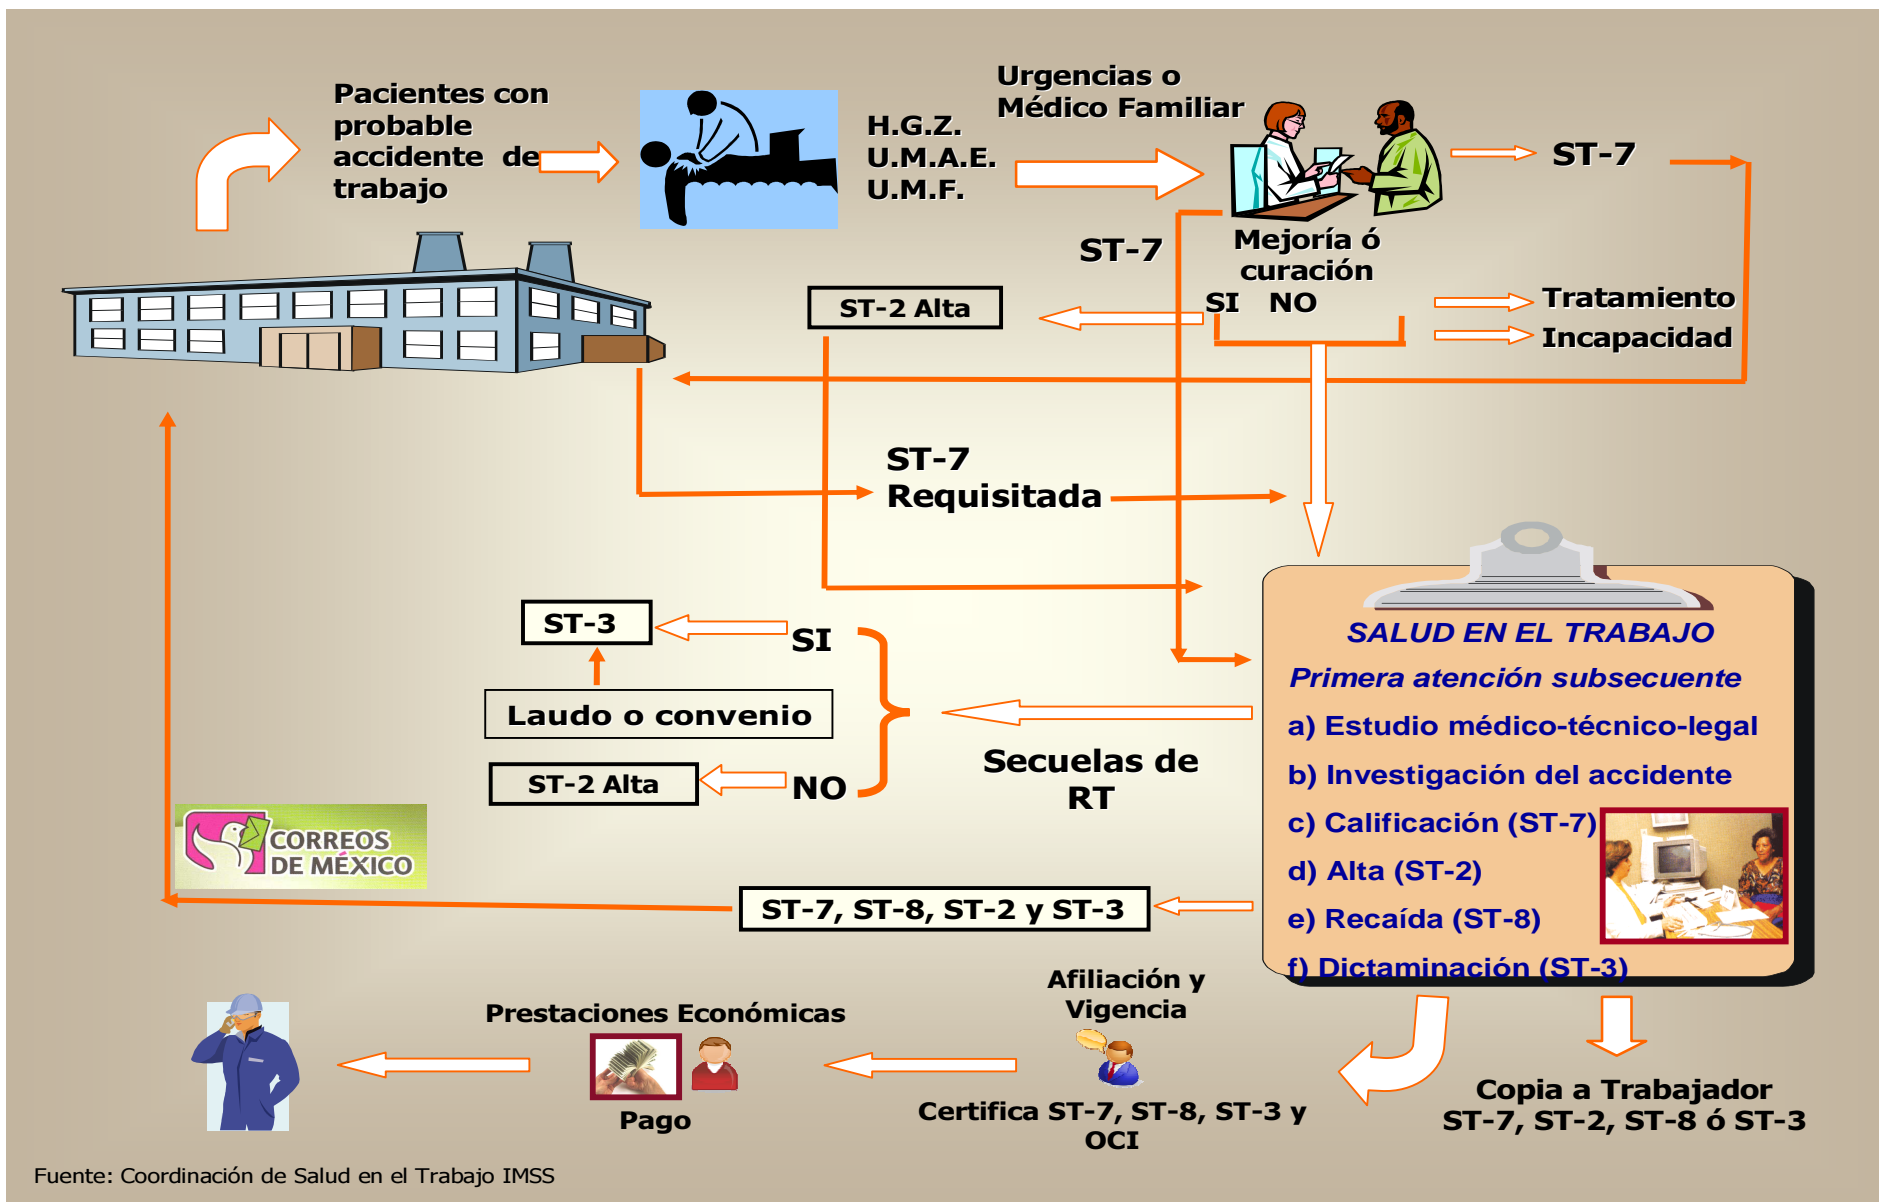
Pacientes con probable accidente de trabajo

H.G.Z.
U.M.A.E.
U.M.F.

Urgencias o Médico Familiar

ST-7

ST-7

Mejoría ó curación
SI NO

ST-2 Alta

Tratamiento
Incapacidad

ST-7
Requisitada

ST-3
SI
Laudo o convenio
ST-2 Alta
NO

Secuelas de RT

SALUD EN EL TRABAJO
Primera atención subsecuente
a) Estudio médico-técnico-legal
b) Investigación del accidente
c) Calificación (ST-7)
d) Alta (ST-2)
e) Recaída (ST-8)
f) Dictaminación (ST-3)

CORREOS DE MÉXICO

ST-7, ST-8, ST-2 y ST-3

Afiliación y Vigencia

Prestaciones Económicas

Pago

Certifica ST-7, ST-8, ST-3 y OCI

Copia a Trabajador
ST-7, ST-2, ST-8 ó ST-3

Fuente: Coordinación de Salud en el Trabajo IMSS